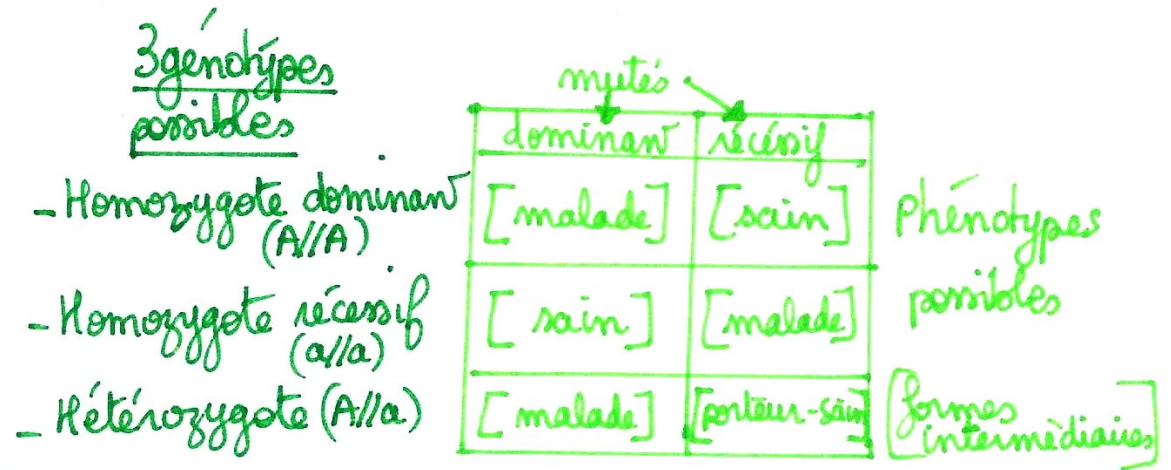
3 génotypes possibles

- Homozygote dominant (A//A)
- Homozygote récessif (a//a)
- Hétérozygote (A//a)

mutés

| dominant | récessif |
|---|---|
| [malade] | [sain] |
| [sain] | [malade] |
| [malade] | [porteur-sain] |

Phénotypes possibles

[formes intermédiaires]